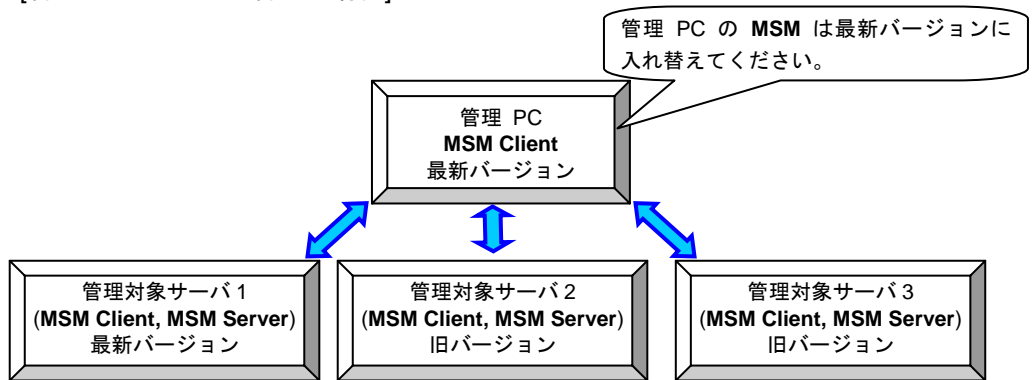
管理 PC の **MSM** は最新バージョンに入れ替えてください。

管理 PC
**MSM Client**
最新バージョン

管理対象サーバ1
(**MSM Client, MSM Server**)
最新バージョン

管理対象サーバ2
(**MSM Client, MSM Server**)
旧バージョン

管理対象サーバ3
(**MSM Client, MSM Server**)
旧バージョン